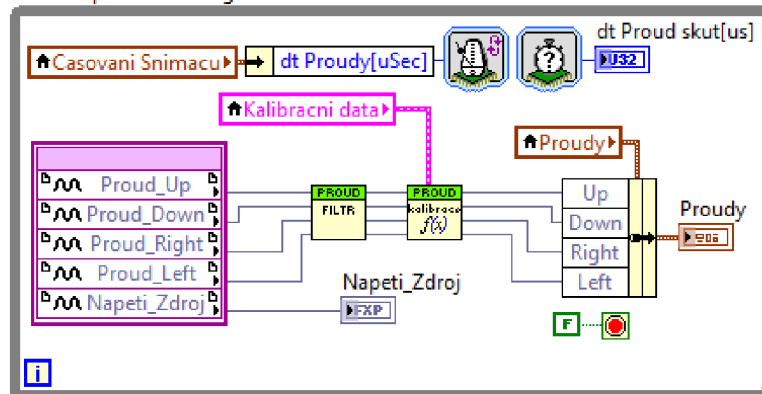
Casovani Snimacu
dt Proudy[uSec]
dt Proud skut[us]
U32
Kalibracni data
Proudy
Proud_Up
Proud_Down
Proud_Right
Proud_Left
Napeti_Zdroj
PROUD
FILTR
PROUD
kalibrace
$f(x)$
Up
Down
Right
Left
Proudy
Napeti_Zdroj
FXP
F
i